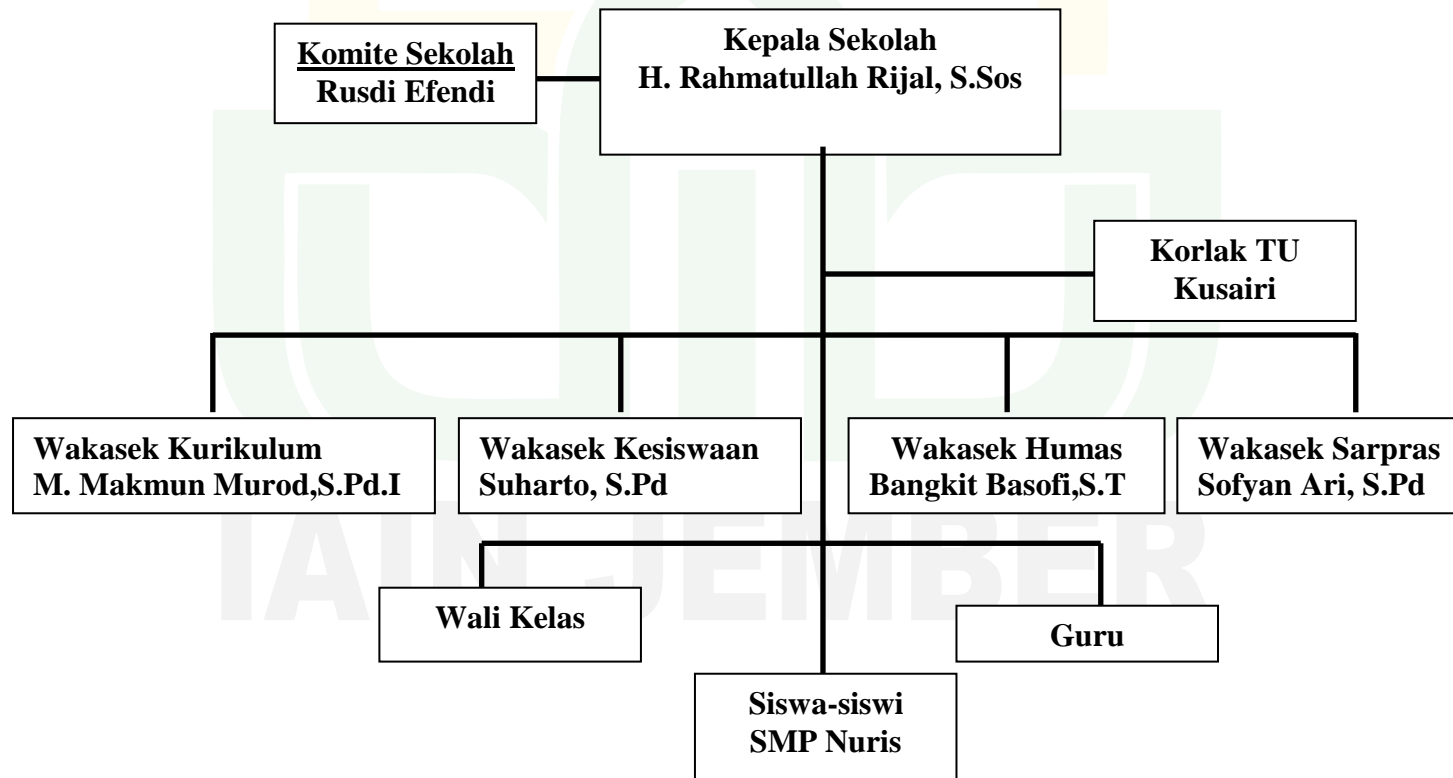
Komite Sekolah
Rusdi Efendi

Kepala Sekolah
H. Rahmatullah Rijal, S.Sos

Korlak TU
Kusairi

Wakasek Kurikulum
M. Makmun Murod,S.Pd.I

Wakasek Kesiswaan
Suharto, S.Pd

Wakasek Humas
Bangkit Basofi,S.T

Wakasek Sarpras
Sofyan Ari, S.Pd

Wali Kelas

Guru

Siswa-siswi
SMP Nuris

IAIN JEMBER